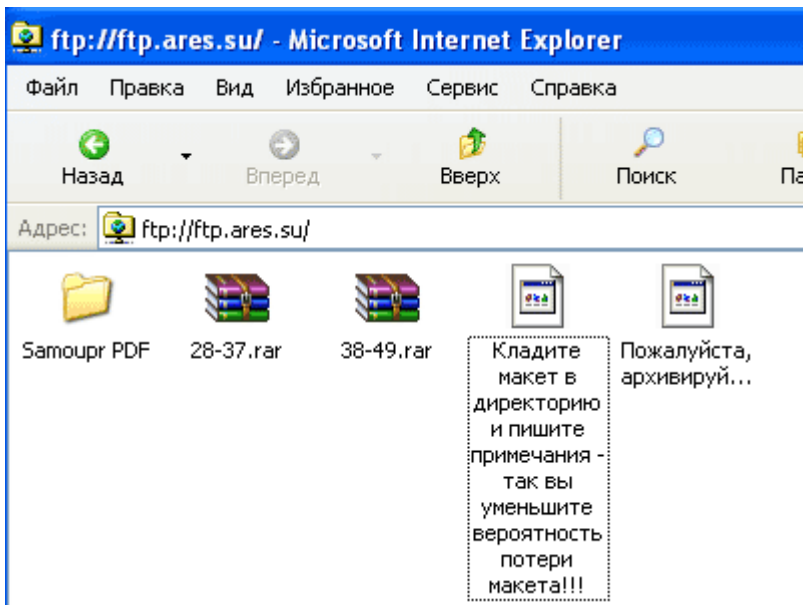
ftp://ftp.ares.su/ - Microsoft Internet Explorer

Файл Правка Вид Избранное Сервис Справка

Назад Вперед Вверх Поиск Па

Адрес: ftp://ftp.ares.su/

Samoupr PDF

28-37.rar

38-49.rar

Кладите макет в директорию и пишите примечания - так вы уменьшите вероятность потери макета!!!

Пожалуйста, архивируй...